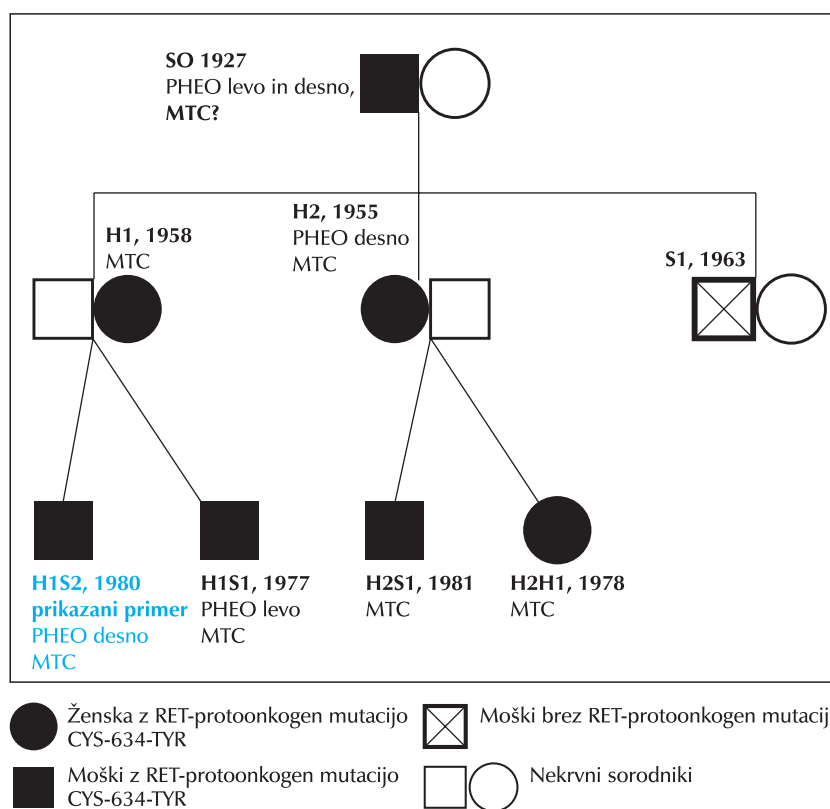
SO 1927
PHEO levo in desno,
MTC?

H2, 1955
PHEO desno
MTC

H1, 1958
MTC

S1, 1963

H1S2, 1980
prikazani primer
PHEO desno
MTC

H1S1, 1977
PHEO levo
MTC

H2S1, 1981
MTC

H2H1, 1978
MTC

Ženska z RET-protoonkogen mutacijo CYS-634-TYR

Moški brez RET-protoonkogen mutacij

Moški z RET-protoonkogen mutacijo CYS-634-TYR

Nekrvni sorodniki